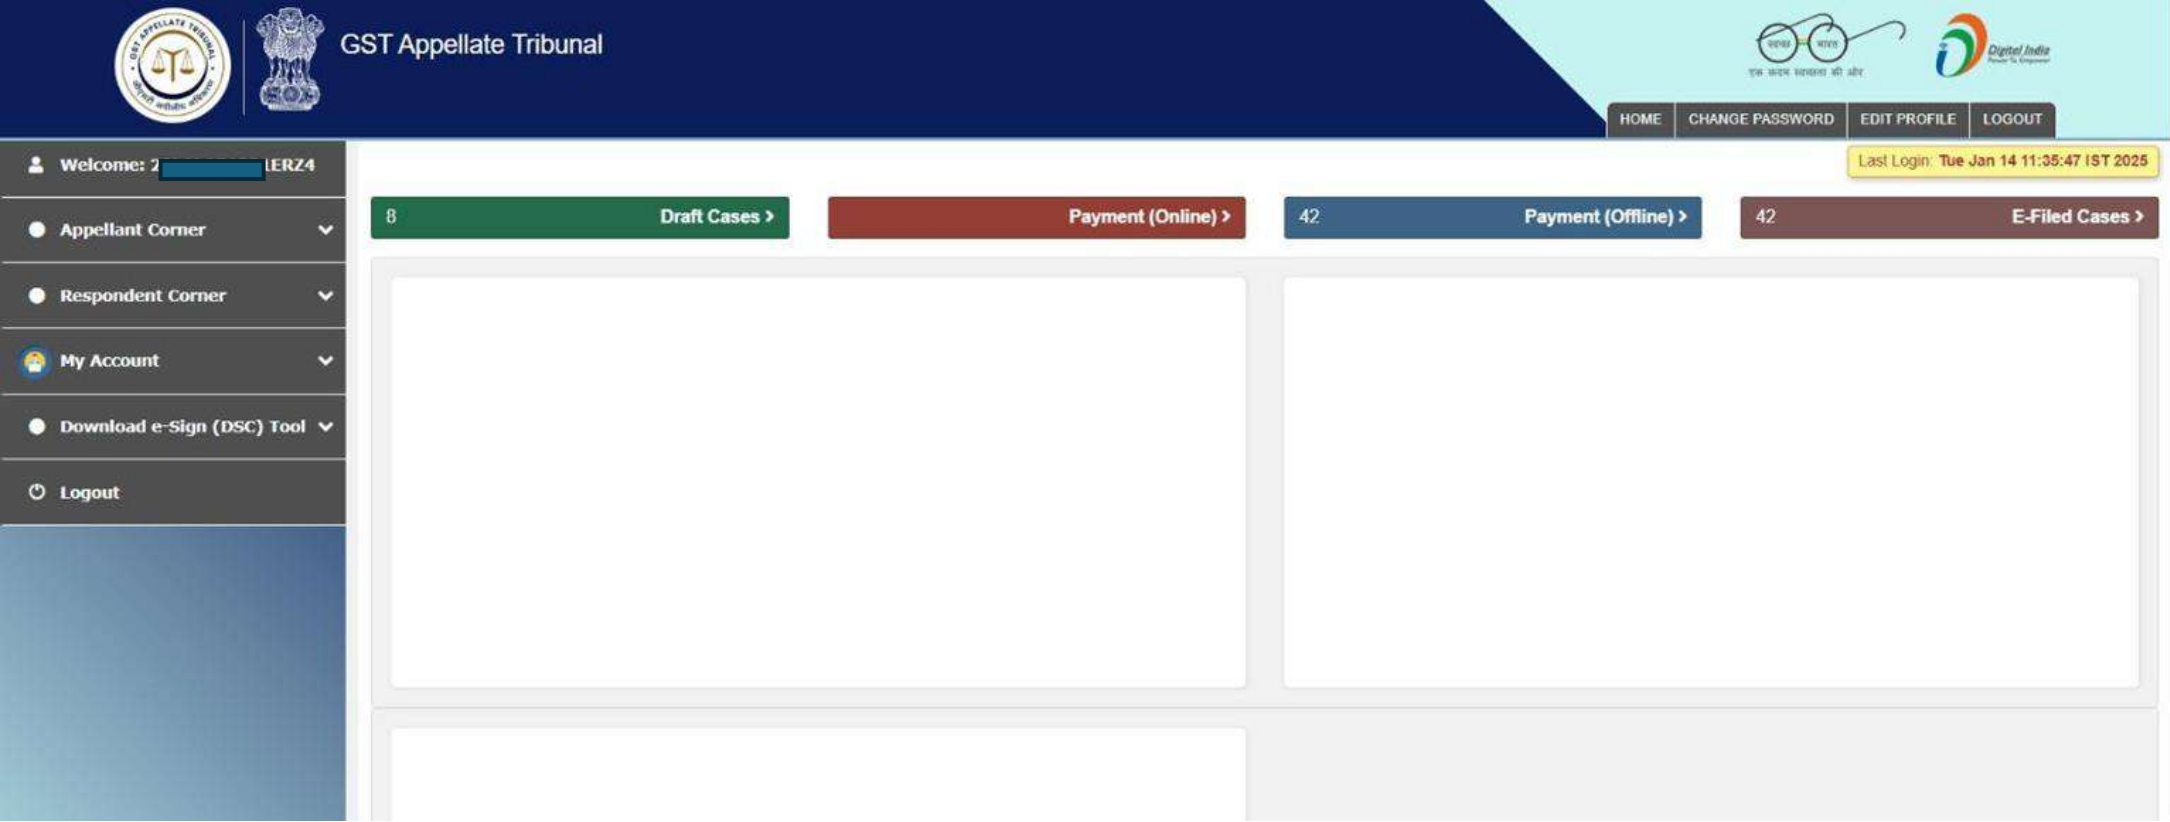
GST Appellate Tribunal

स्वच्छ भारत
एक कदम स्वच्छता की ओर

Digital India

HOME | CHANGE PASSWORD | EDIT PROFILE | LOGOUT

Welcome: 2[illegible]LERZ4

Last Login: Tue Jan 14 11:35:47 IST 2025

Appellant Corner

Respondent Corner

My Account

Download e-Sign (DSC) Tool

Logout

8 Draft Cases >

Payment (Online) >

42 Payment (Offline) >

42 E-Filed Cases >